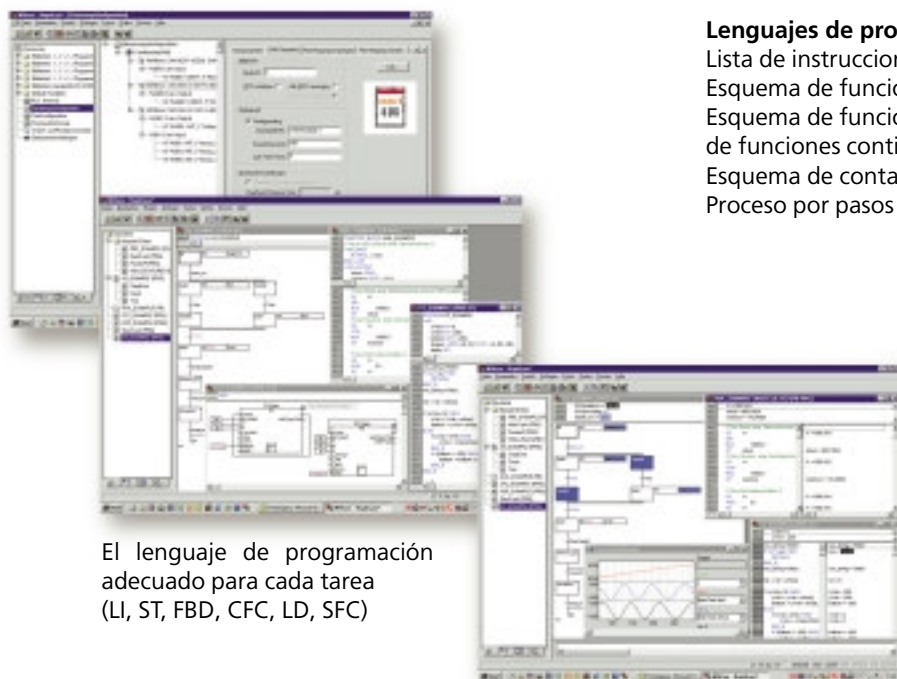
**Lenguajes de pro**
Lista de instruccion
Esquema de funcio
Esquema de funcio
de funciones conti
Esquema de conta
Proceso por pasos

El lenguaje de programación adecuado para cada tarea (LI, ST, FBD, CFC, LD, SFC)